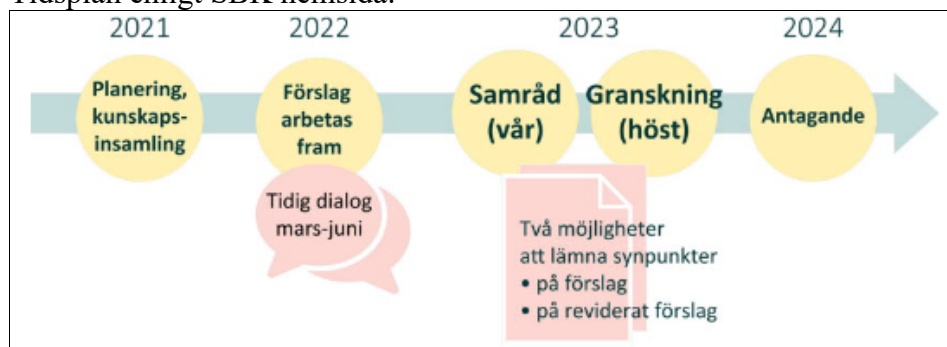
Tidsplan enligt SBK hemsida.

2021
Planering, kunskapsinsamling

2022
Förslag arbetas fram

Tidig dialog mars-juni

2023
Samråd (vår)
Granskning (höst)

Två möjligheter att lämna synpunkter
• på förslag
• på reviderat förslag

2024
Antagande